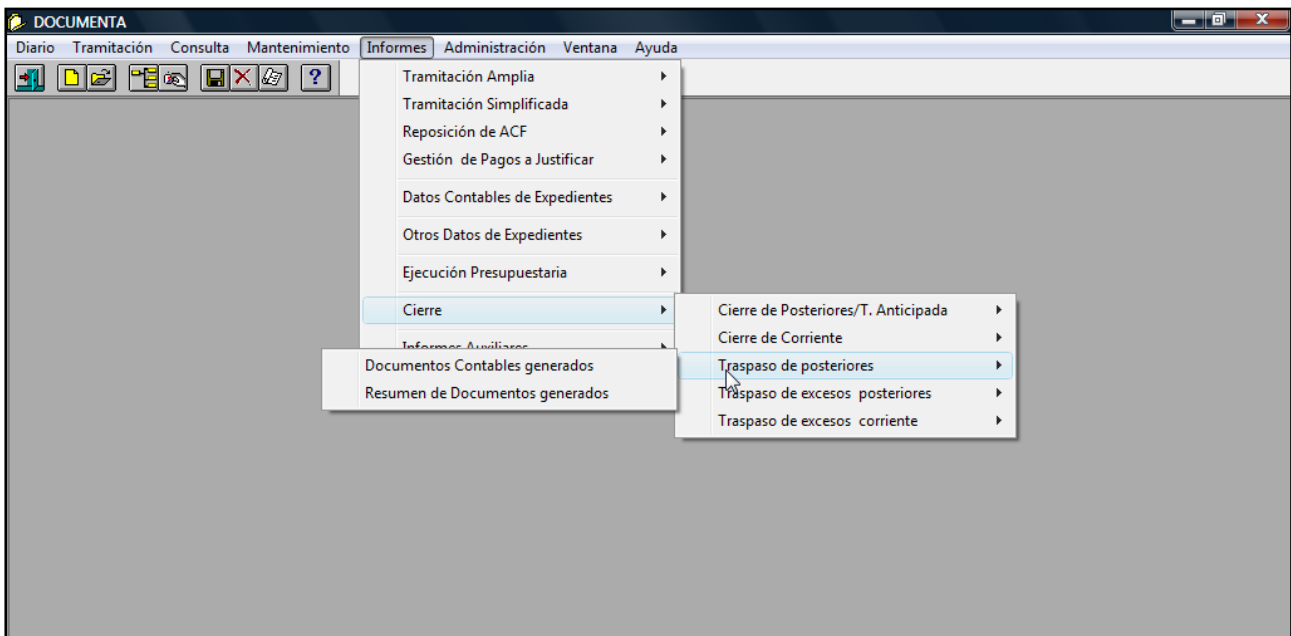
DOCUMENTA

Diario Tramitación Consulta Mantenimiento Informes Administración Ventana Ayuda

?

Tramitación Amplia
Tramitación Simplificada
Reposición de ACF
Gestión de Pagos a Justificar
Datos Contables de Expedientes
Otros Datos de Expedientes
Ejecución Presupuestaria
Cierre
Informes Auxiliares

Cierre de Posteriores/T. Anticipada
Cierre de Corriente
Traspaso de posteriores
Traspaso de excesos posteriores
Traspaso de excesos corriente

Documentos Contables generados
Resumen de Documentos generados